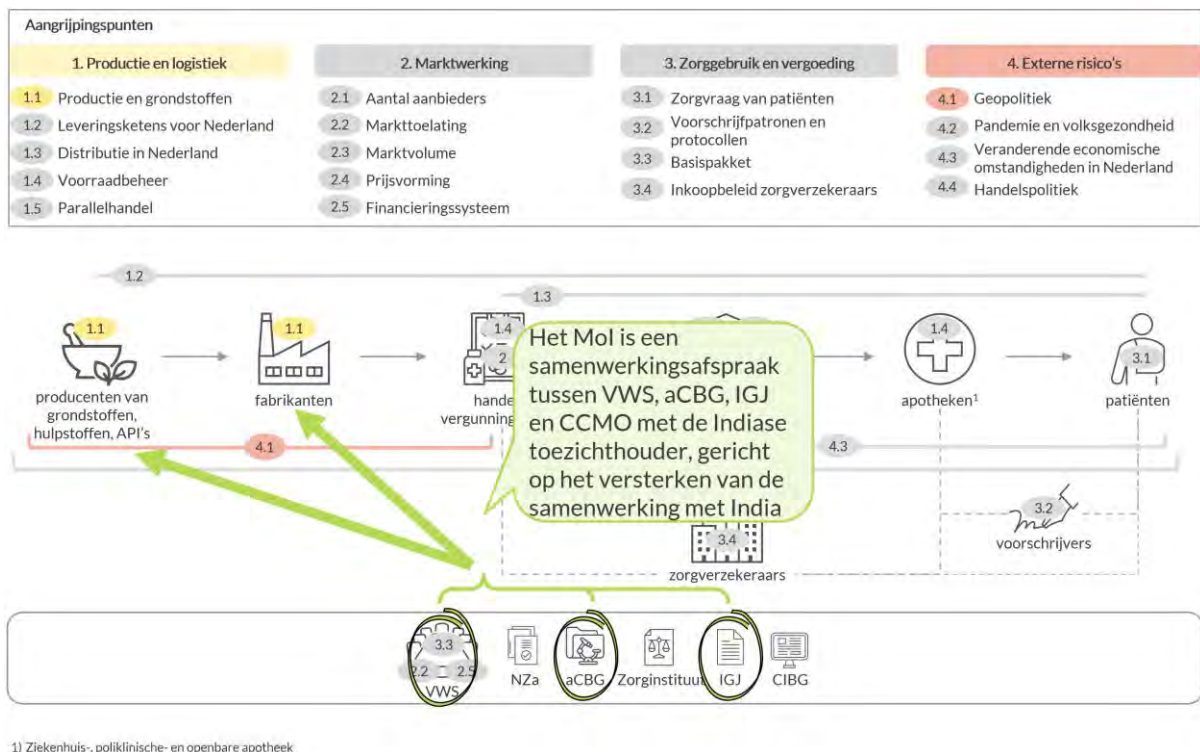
Aangrijpingspunten

1. Productie en logistiek

1.1 Productie en grondstoffen
1.2 Leveringsketens voor Nederland
1.3 Distributie in Nederland
1.4 Voorraadbeheer
1.5 Parallelhandel

2. Marktwerking

2.1 Aantal aanbieders
2.2 Markttoelating
2.3 Marktvolume
2.4 Prijsvorming
2.5 Financieringssysteem

3. Zorggebruik en vergoeding

3.1 Zorgvraag van patiënten
3.2 Voorschrijfpatronen en protocollen
3.3 Basispakket
3.4 Inkoopbeleid zorgverzekeraars

4. Externe risico's

4.1 Geopolitiek
4.2 Pandemie en volksgezondheid
4.3 Veranderende economische omstandigheden in Nederland
4.4 Handelspolitiek

1.2

1.3

1.1
producenten van grondstoffen, hulpstoffen, API's

1.1
fabrikanten

1.4
2
hande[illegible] vergunning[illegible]

Het MoI is een samenwerkingsafspraak tussen VWS, aCBG, IGJ en CCMO met de Indiase toezichthouder, gericht op het versterken van de samenwerking met India

1.4
apotheken$^1$

3.1
patiënten

4.1

4.3

3.2
voorschrijvers

3.4
zorgverzekeraars

3.3
2.2 2.5
VWS

NZa

aCBG

Zorginstituut

IGJ

CIBG

1) Ziekenhuis-, poliklinische- en openbare apotheek